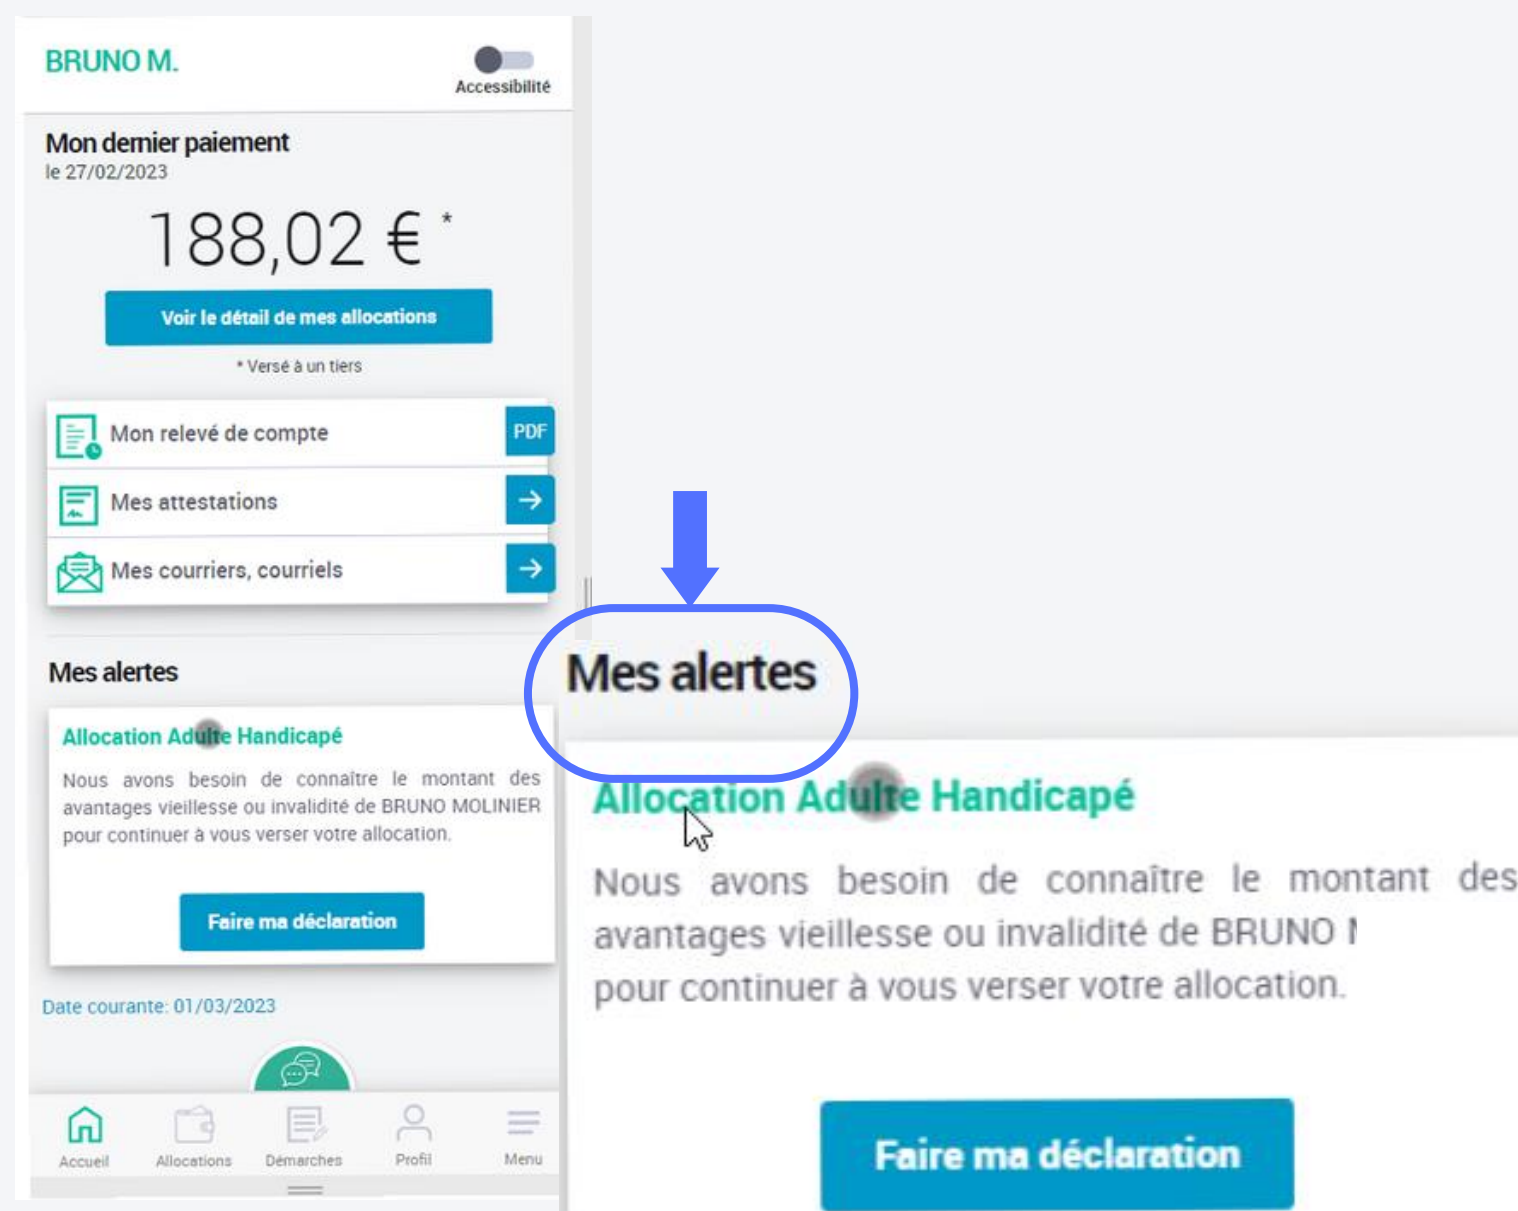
BRUNO M.

Accessibilité

Mon dernier paiement
le 27/02/2023

188,02 € *

Voir le détail de mes allocations

* Versé à un tiers

Mon relevé de compte PDF

Mes attestations

Mes courriers, courriels

Mes alertes

Allocation Adulte Handicapé

Nous avons besoin de connaître le montant des avantages vieillesse ou invalidité de BRUNO MOLINIER pour continuer à vous verser votre allocation.

Faire ma déclaration

Date courante: 01/03/2023

Accueil Allocations Démarches Profil Menu

Mes alertes

Allocation Adulte Handicapé

Nous avons besoin de connaître le montant des avantages vieillesse ou invalidité de BRUNO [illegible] pour continuer à vous verser votre allocation.

Faire ma déclaration